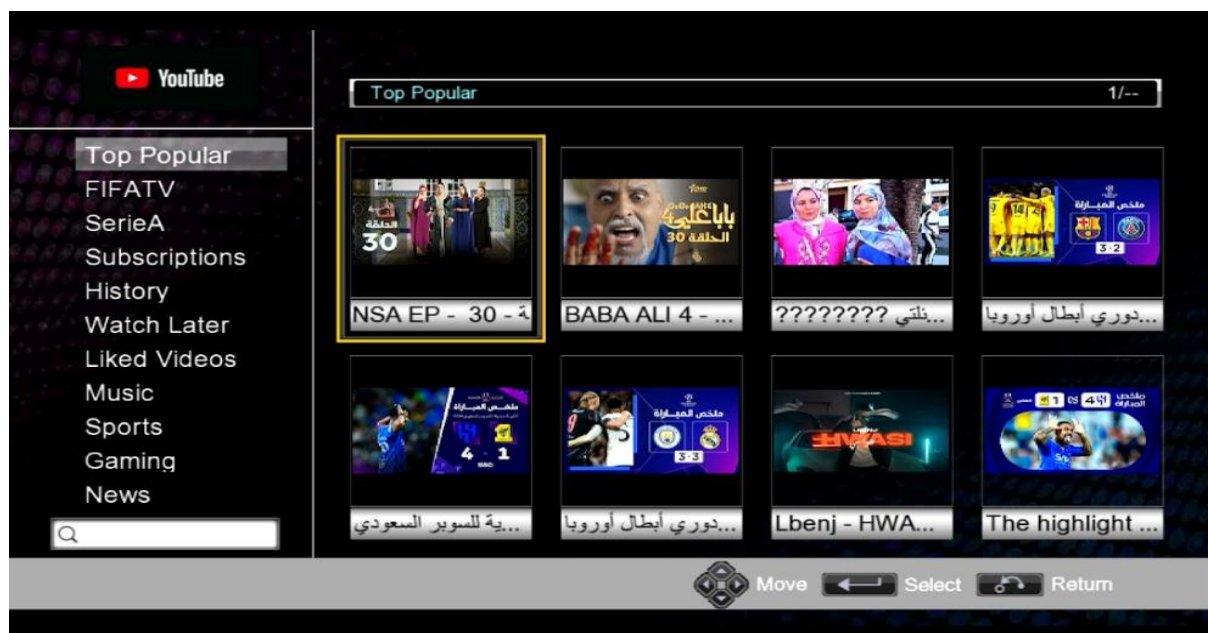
YouTube

Top Popular

1/--

Top Popular
FIFATV
SerieA
Subscriptions
History
Watch Later
Liked Videos
Music
Sports
Gaming
News

الحلقة 30

NSA EP - 30 - ة

بابا علي 4 الحلقة 30

BABA ALI 4 - ...

???????? نلتي...

ملخص المباراة 3-2

دوري أبطال أوروبا...

ملخص المباراة 4 - 1

...ية للسوبر السعودي

ملخص المباراة 3-3

دوري أبطال أوروبا...

HWASI

Lbenj - HWA...

ملخص المباراة 1 4

The highlight ...

Move Select Return